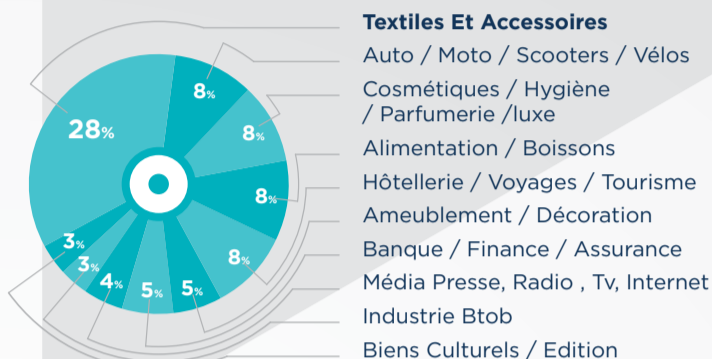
28%
8%
8%
8%
8%
5%
5%
4%
3%
3%

Textiles Et Accessoires
Auto / Moto / Scooters / Vélos
Cosmétiques / Hygiène / Parfumerie /luxe
Alimentation / Boissons
Hôtellerie / Voyages / Tourisme
Ameublement / Décoration
Banque / Finance / Assurance
Média Presse, Radio , Tv, Internet
Industrie Btob
Biens Culturels / Edition